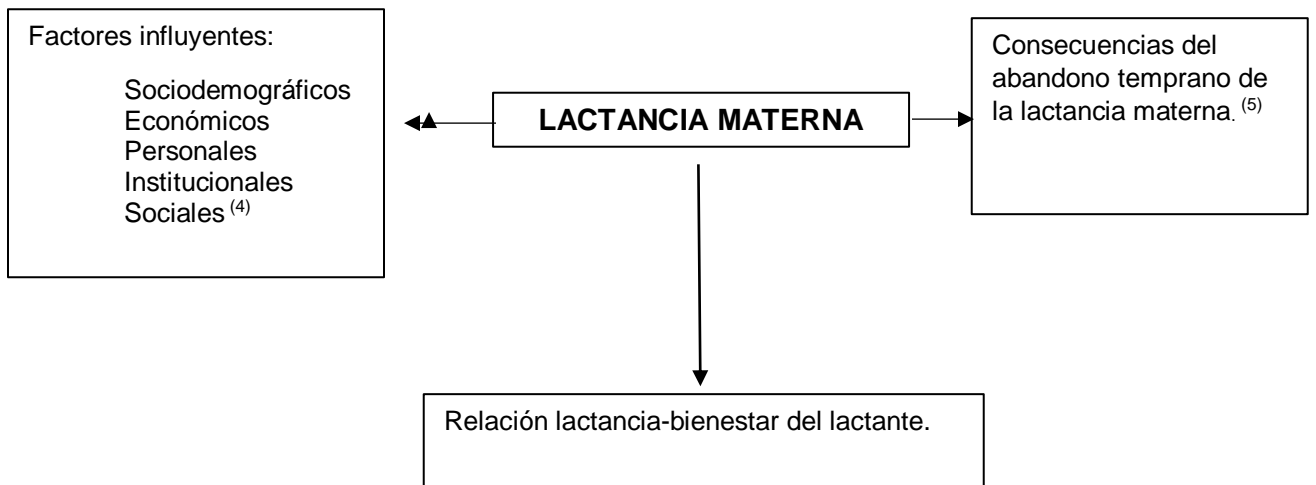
Factores influyentes:

Sociodemográficos
Económicos
Personales
Institucionales
Sociales $^{(4)}$

LACTANCIA MATERNA

Consecuencias del abandono temprano de la lactancia materna. $^{(5)}$

Relación lactancia-bienestar del lactante.